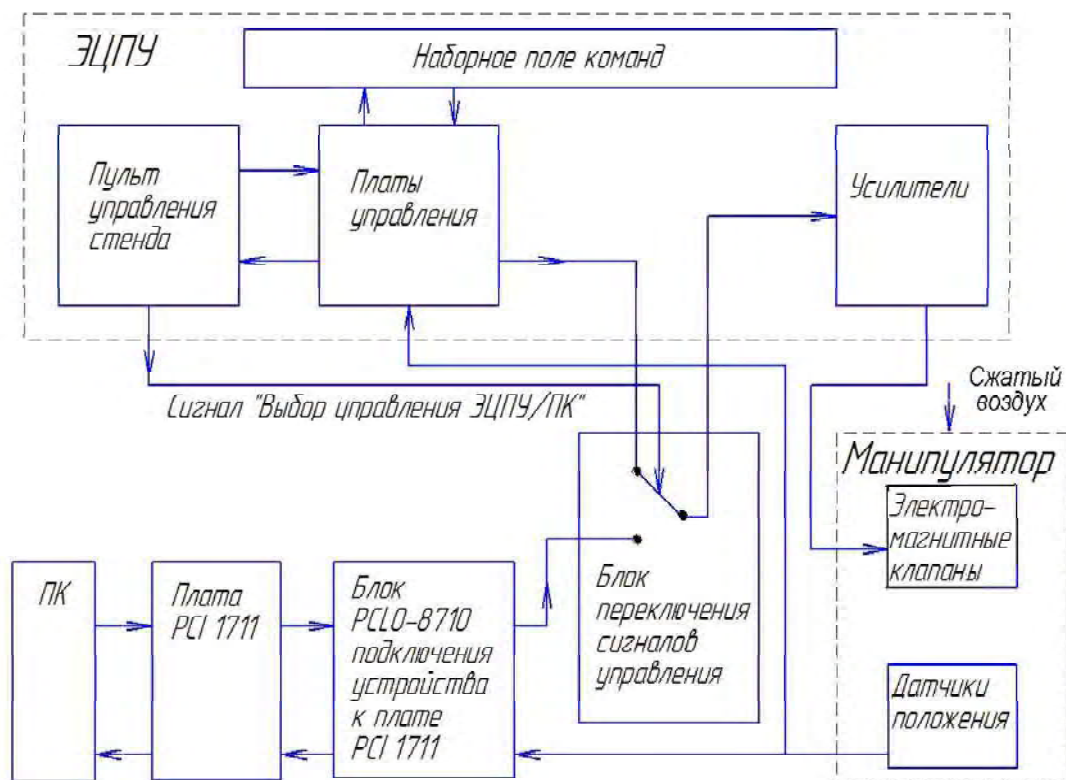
ЭЦПУ

Наборное поле команд

Пульт управления стенда

Платы управления

Усилители

Сжатый воздух

Сигнал "Выбор управления ЭЦПУ/ПК"

Манипулятор

Электромагнитные клапаны

ПК

Плата PCI 1711

Блок PCLD-8710 подключения устройства к плате PCI 1711

Блок переключения сигналов управления

Датчики положения